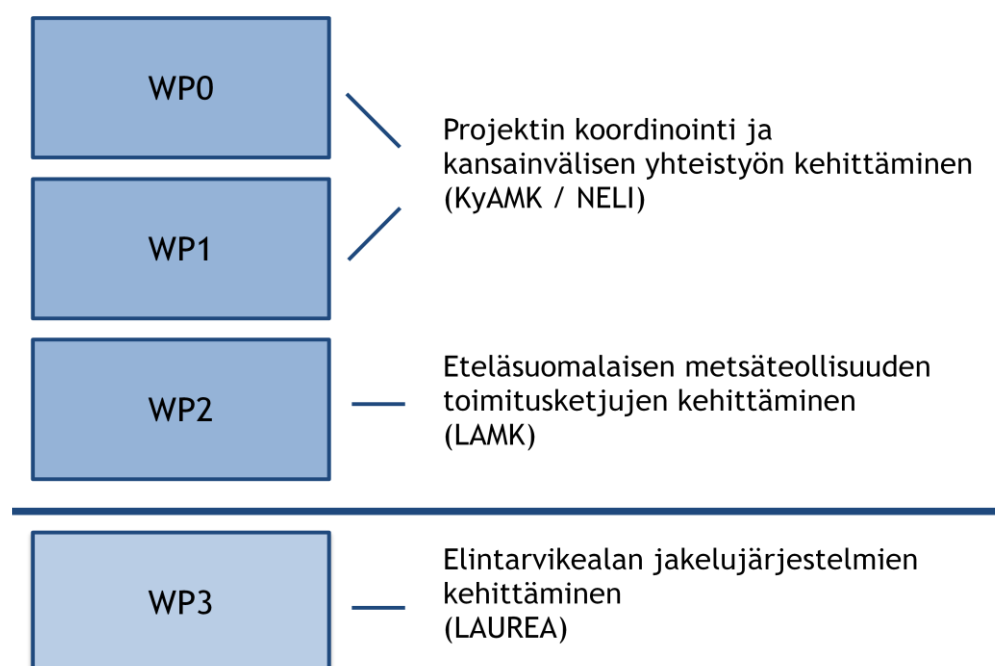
WP0

WP1

Projektin koordinointi ja kansainvälisen yhteistyön kehittäminen (KyAMK / NELI)

WP2

Eteläsuomalaisen metsäteollisuuden toimitusketjujen kehittäminen (LAMK)

WP3

Elintarvikealan jakelujärjestelmien kehittäminen (LAUREA)